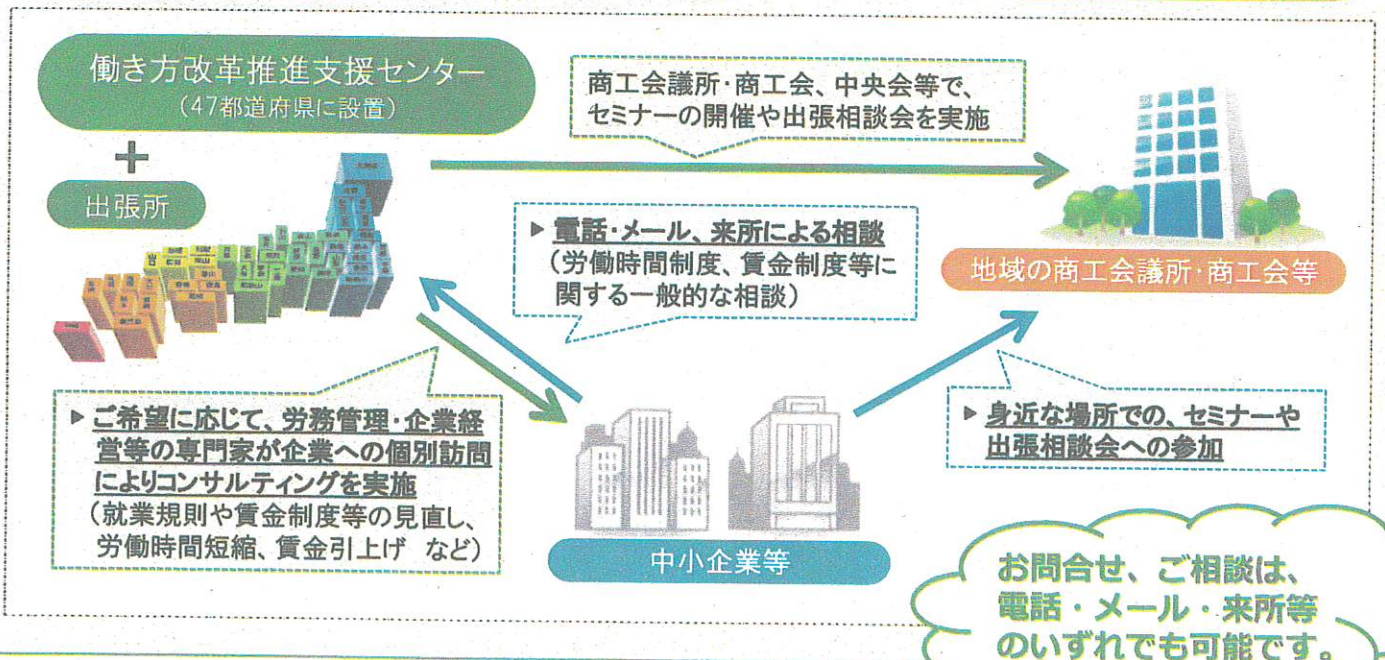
働き方改革推進支援センター
（47都道府県に設置）

＋

出張所

商工会議所・商工会、中央会等で、セミナーの開催や出張相談会を実施

▶ 電話・メール、来所による相談
（労働時間制度、賃金制度等に関する一般的な相談）

地域の商工会議所・商工会等

▶ ご希望に応じて、労務管理・企業経営等の専門家が企業への個別訪問によりコンサルティングを実施
（就業規則や賃金制度等の見直し、労働時間短縮、賃金引上げ　など）

▶ 身近な場所での、セミナーや出張相談会への参加

中小企業等

お問合せ、ご相談は、電話・メール・来所等のいずれでも可能です。